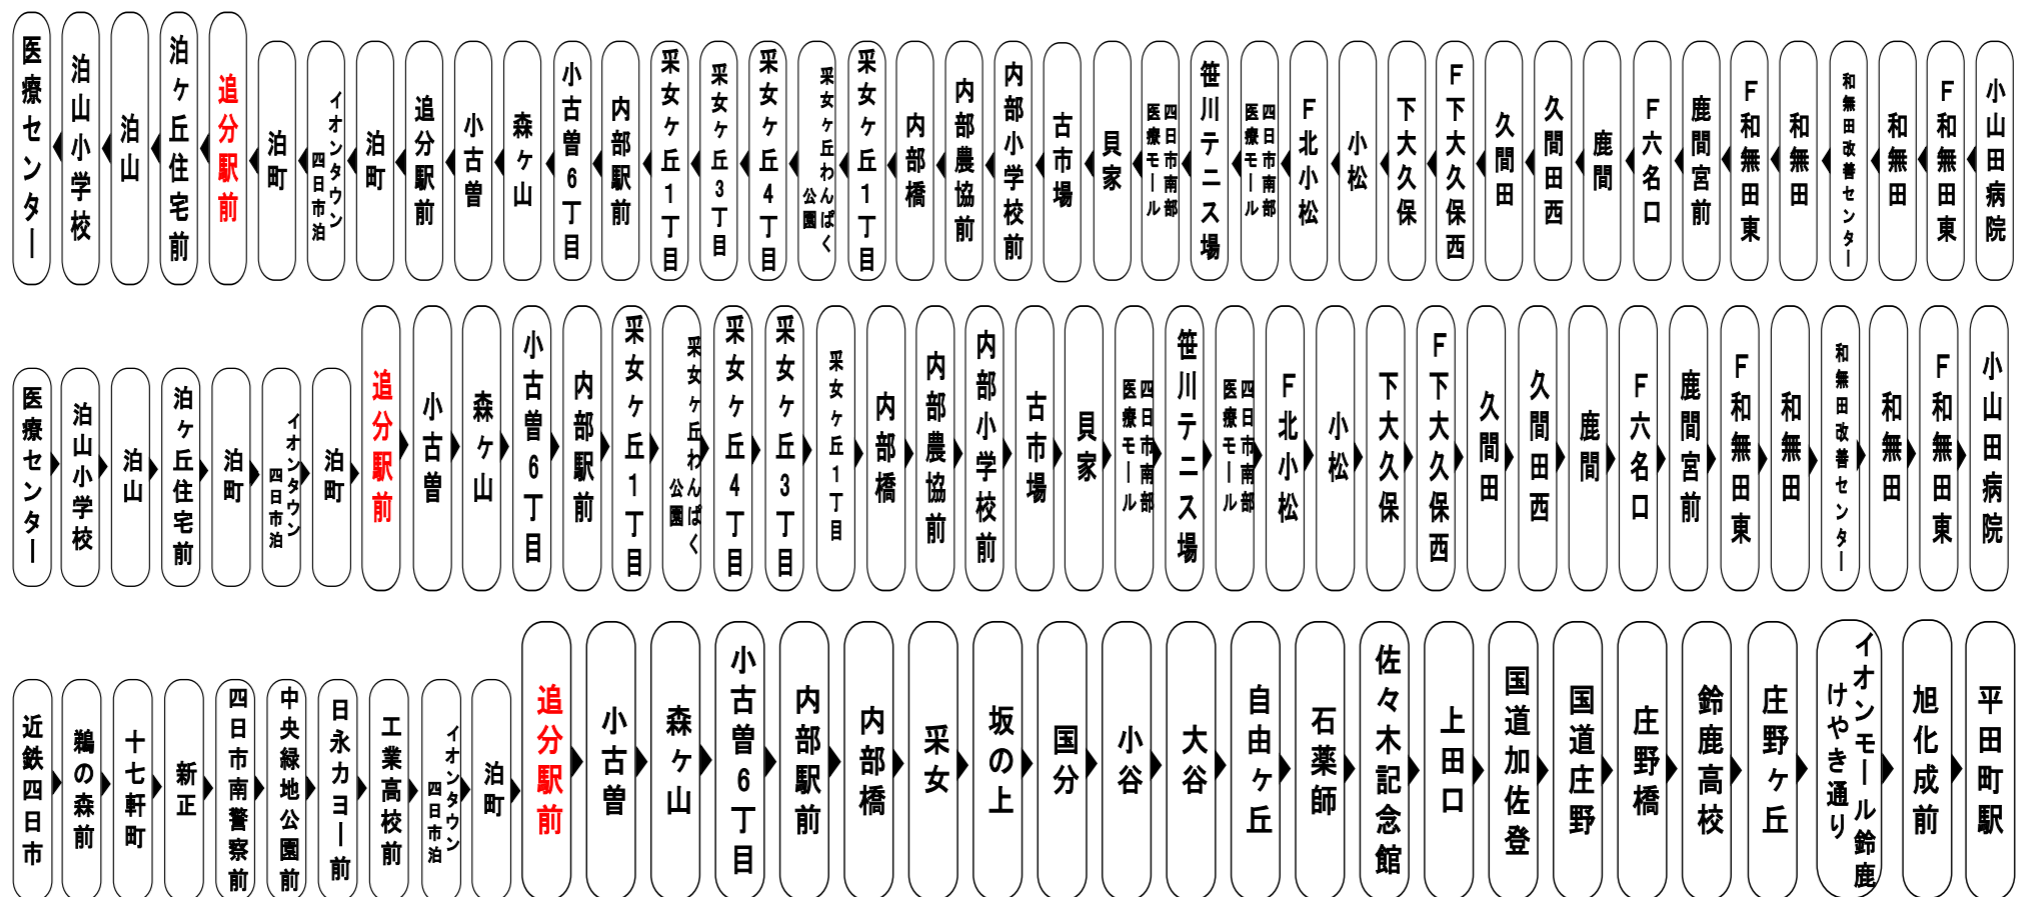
医療センター
泊山小学校
泊山
泊ケ丘住宅前
追分駅前
泊町
イオンタウン四日市泊
泊町
追分駅前
小古曽
森ケ山
小古曽6丁目
内部駅前
采女ケ丘1丁目
采女ケ丘3丁目
采女ケ丘4丁目
采女ケ丘わんぱく公園
采女ケ丘1丁目
内部橋
内部農協前
内部小学校前
古市場
貝家
四日市南部医療モール
笹川テニス場
四日市南部医療モール
F北小松
小松
下大久保
F下大久保西
久間田
久間田西
鹿間
F六名口
鹿間宮前
F和無田東
和無田
和無田改善センター
和無田
F和無田東
小山田病院

医療センター
泊山小学校
泊山
泊ケ丘住宅前
泊町
イオンタウン四日市泊
泊町
追分駅前
小古曽
森ケ山
小古曽6丁目
内部駅前
采女ケ丘1丁目
采女ケ丘わんぱく公園
采女ケ丘4丁目
采女ケ丘3丁目
采女ケ丘1丁目
内部橋
内部農協前
内部小学校前
古市場
貝家
四日市南部医療モール
笹川テニス場
四日市南部医療モール
F北小松
小松
下大久保
F下大久保西
久間田
久間田西
鹿間
F六名口
鹿間宮前
F和無田東
和無田
和無田改善センター
和無田
F和無田東
小山田病院

近鉄四日市
鵜の森前
十七軒町
新正
四日市南警察前
中央緑地公園前
日永カヨー前
工業高校前
イオンタウン四日市泊
泊町
追分駅前
小古曽
森ケ山
小古曽6丁目
内部駅前
内部橋
采女
坂の上
国分
小谷
大谷
自由ケ丘
石薬師
佐々木記念館
上田口
国道加佐登
国道庄野
庄野橋
鈴鹿高校
庄野ケ丘
イオンモール鈴鹿けやき通り
旭化成前
平田町駅